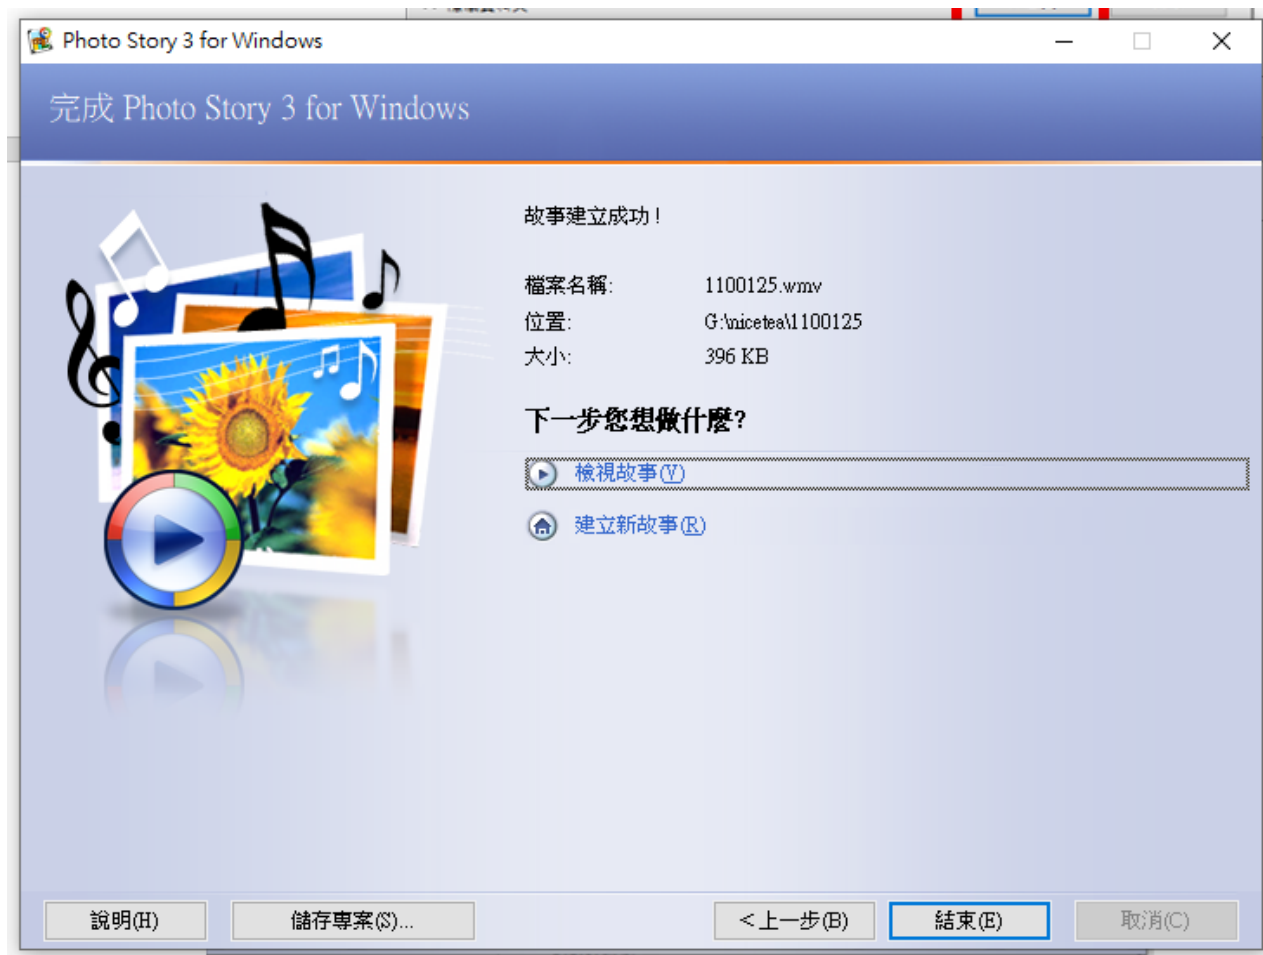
Photo Story 3 for Windows

完成 Photo Story 3 for Windows

故事建立成功！

檔案名稱: 1100125.wmv
位置: G:\nicetea\1100125
大小: 396 KB

下一步您想做什麼?

檢視故事(V)

建立新故事(R)

說明(H)
儲存專案(S)...
< 上一步(B)
結束(E)
取消(C)